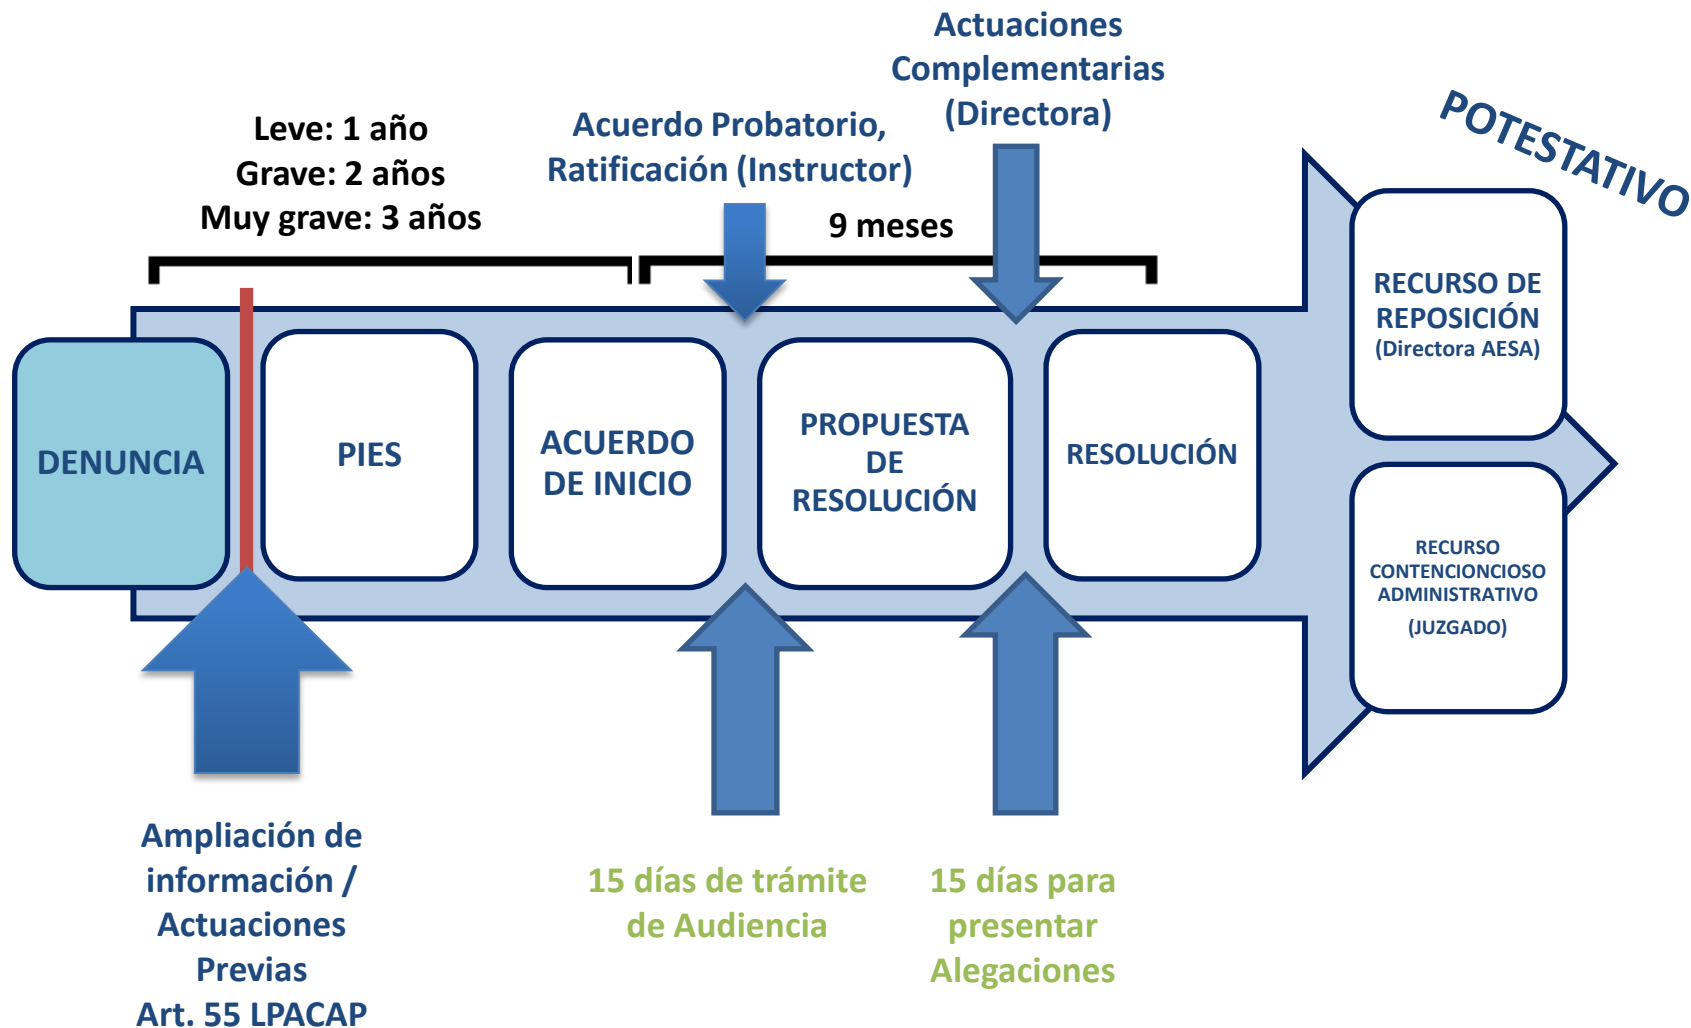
Actuaciones Complementarias (Directora)

Leve: 1 año
Grave: 2 años
Muy grave: 3 años

Acuerdo Probatorio, Ratificación (Instructor)

9 meses

POTESTATIVO

DENUNCIA

PIES

ACUERDO DE INICIO

PROPUESTA DE RESOLUCIÓN

RESOLUCIÓN

RECURSO DE REPOSICIÓN
(Directora AESA)

RECURSO CONTENCIONCIOSO ADMINISTRATIVO
(JUZGADO)

Ampliación de información / Actuaciones Previas
Art. 55 LPACAP

15 días de trámite de Audiencia

15 días para presentar Alegaciones